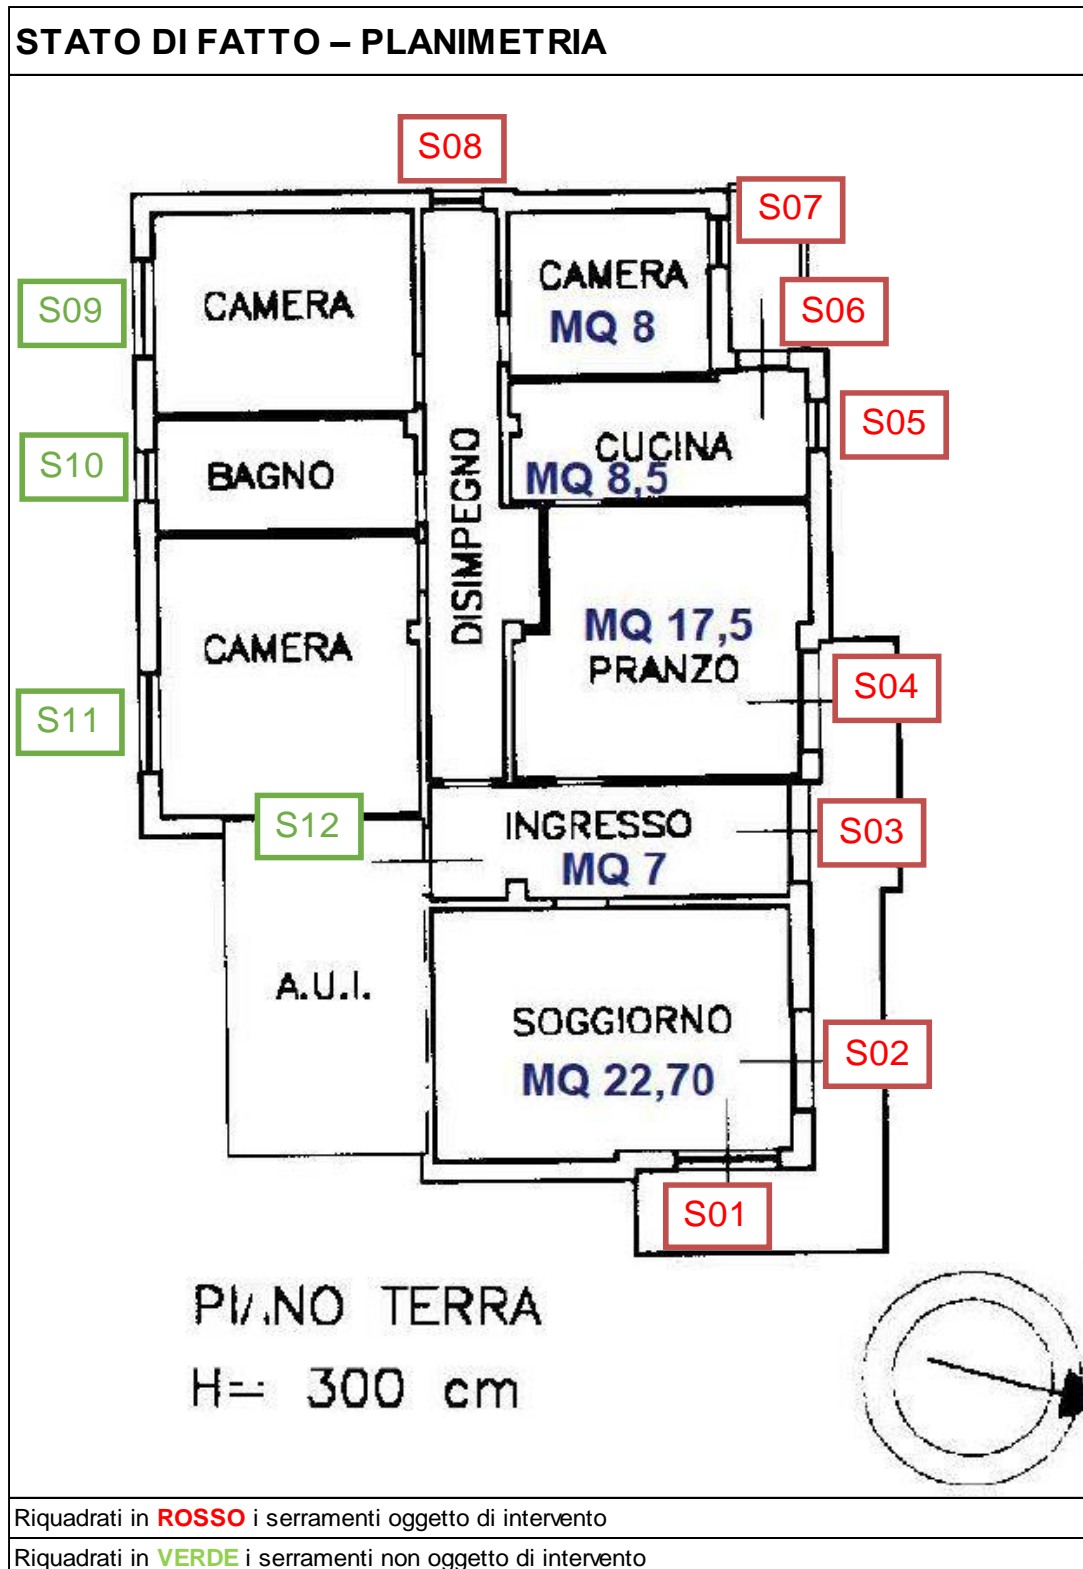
STATO DI FATTO – PLANIMETRIA

S08

S07

CAMERA

CAMERA
MQ 8

S09

S06

CUCINA
MQ 8,5

S05

S10

BAGNO

DISIMPEGNO

CAMERA

MQ 17,5
PRANZO

S04

S11

S12

INGRESSO
MQ 7

S03

A.U.I.

SOGGIORNO
MQ 22,70

S02

S01

PI/.NO TERRA
H=: 300 cm

Riquadrati in ROSSO i serramenti oggetto di intervento

Riquadrati in VERDE i serramenti non oggetto di intervento